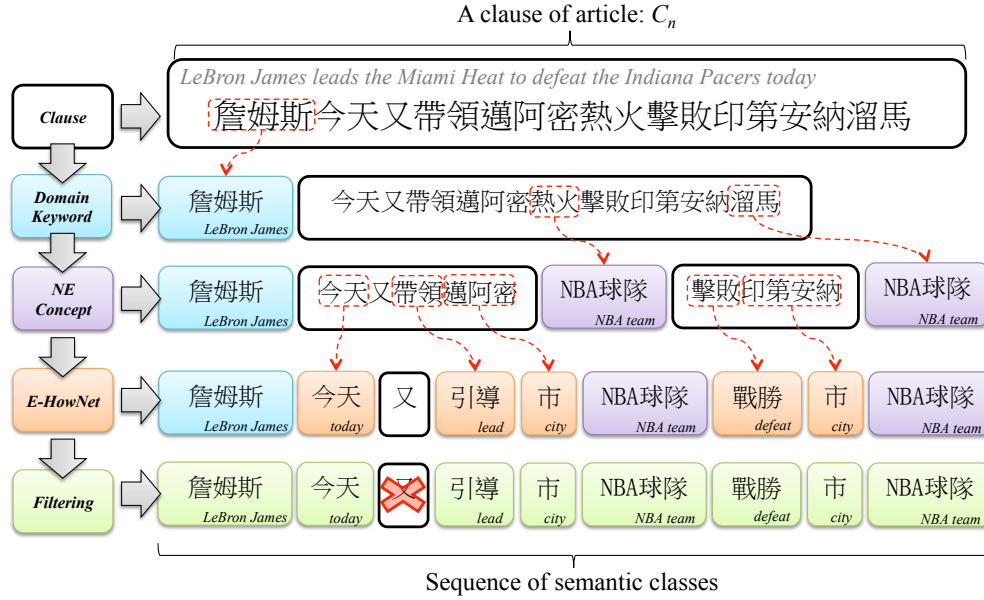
A clause of article: $C_n$

Clause

LeBron James leads the Miami Heat to defeat the Indiana Pacers today

詹姆斯今天又帶領邁阿密熱火擊敗印第安納溜馬

Domain Keyword

詹姆斯
LeBron James

今天又帶領邁阿密熱火擊敗印第安納溜馬

NE Concept

詹姆斯
LeBron James

今天又帶領邁阿密

NBA球隊
NBA team

擊敗印第安納

NBA球隊
NBA team

E-HowNet

詹姆斯
LeBron James

今天
today

又

引導
lead

市
city

NBA球隊
NBA team

戰勝
defeat

市
city

NBA球隊
NBA team

Filtering

詹姆斯
LeBron James

今天
today

又

引導
lead

市
city

NBA球隊
NBA team

戰勝
defeat

市
city

NBA球隊
NBA team

Sequence of semantic classes